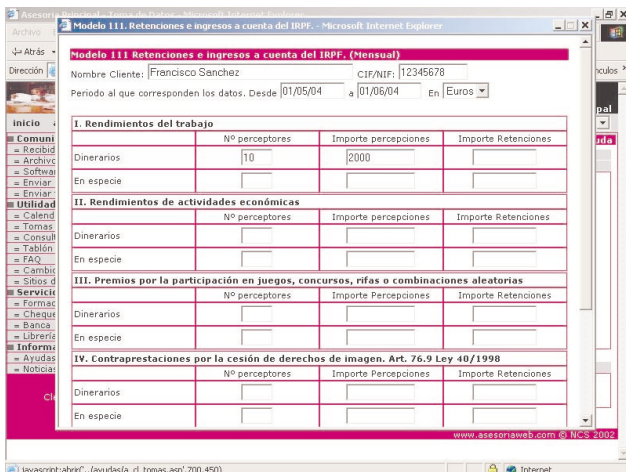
Asesoría Principal - Toma de Datos - Microsoft Internet Explorer

Archivo

Atrás

Dirección

culos

inicio

Comuni
= Recibid
= Archivo
= Softwa
= Enviar
= Enviar
Utilidad
= Calend
= Tomas
= Consult
= Tablón
= FAQ
= Cambio
= Sitios d
Servici
= Formac
= Cheque
= Banca
= Librería
Inform
= Ayudas
= Noticias

pal
uda

Modelo 111. Retenciones e ingresos a cuenta del IRPF. - Microsoft Internet Explorer

Modelo 111 Retenciones e ingresos a cuenta del IRPF. (Mensual)

Nombre Cliente: Francisco Sanchez CIF/NIF: 12345678

Periodo al que corresponden los datos. Desde 01/05/04 a 01/06/04 En Euros

I. Rendimientos del trabajo

| | Nº perceptores | Importe percepciones | Importe Retenciones |
|---|---|---|---|
| Dinerarios | 10 | 2000 | |
| En especie | | | |

II. Rendimientos de actividades económicas

| | Nº perceptores | Importe percepciones | Importe Retenciones |
|---|---|---|---|
| Dinerarios | | | |
| En especie | | | |

III. Premios por la participación en juegos, concursos, rifas o combinaciones aleatorias

| | Nº perceptores | Importe Percepciones | Importe Retenciones |
|---|---|---|---|
| Dinerarios | | | |
| En especie | | | |

IV. Contraprestaciones por la cesión de derechos de imagen. Art. 76.9 Ley 40/1998

| | Nº perceptores | Importe Percepciones | Importe Retenciones |
|---|---|---|---|
| Dinerarios | | | |
| En especie | | | |

www.asesoriaweb.com © NCS 2002

javascript:abrirC../ayudas/a_cl_tomas.asp',700,450)

Internet